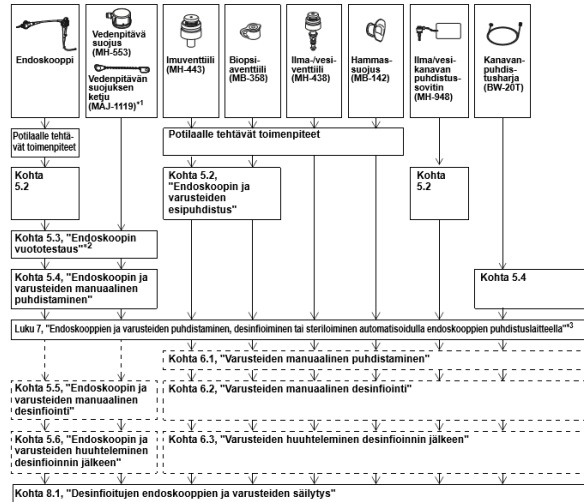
Endoskooppi

Vedenpitävä suojus (MH-553)

Vedenpitävän suojuksen ketju (MAJ-1119)$^{*1}$

Imuventtiili (MH-443)

Biopsiaventtiili (MB-358)

Ilma-/vesiventtiili (MH-438)

Hammassuojus (MB-142)

Ilma/vesikanavan puhdistussovitin (MH-948)

Kanavanpuhdistusharja (BW-20T)

Potilaalle tehtävät toimenpiteet

Potilaalle tehtävät toimenpiteet

Kohta 5.2

Kohta 5.2, "Endoskoopin ja varusteiden esipuhdistus"

Kohta 5.2

Kohta 5.3, "Endoskoopin vuototestaus"$^{*2}$

Kohta 5.4, "Endoskoopin ja varusteiden manuaalinen puhdistaminen"

Kohta 5.4

Luku 7, "Endoskooppien ja varusteiden puhdistaminen, desinfiointi tai steriloiminen automatisoidulla endoskooppien puhdistuslaitteella"$^{*3}$

Kohta 6.1, "Varusteiden manuaalinen puhdistaminen"

Kohta 5.5, "Endoskoopin ja varusteiden manuaalinen desinfiointi"

Kohta 6.2, "Varusteiden manuaalinen desinfiointi"

Kohta 5.6, "Endoskoopin ja varusteiden huuhteleminen desinfioinnin jälkeen"

Kohta 6.3, "Varusteiden huuhteleminen desinfioinnin jälkeen"

Kohta 8.1, "Desinfioitujen endoskooppien ja varusteiden säilytys"